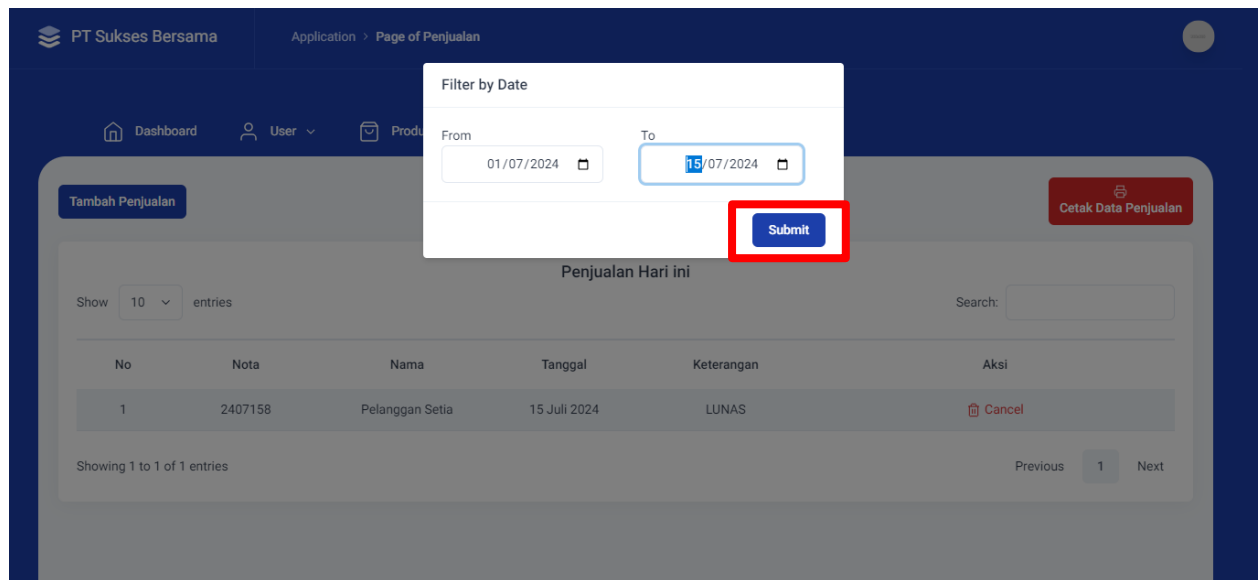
PT Sukses Bersama

Application > Page of Penjualan

Dashboard User Produ

Filter by Date

From
01/07/2024

To
15/07/2024

Submit

Tambah Penjualan

Cetak Data Penjualan

Penjualan Hari ini

Show 10 entries

Search:

| No | Nota | Nama | Tanggal | Keterangan | Aksi |
|---|---|---|---|---|---|
| 1 | 2407158 | Pelanggan Setia | 15 Juli 2024 | LUNAS | Cancel |

Showing 1 to 1 of 1 entries

Previous 1 Next